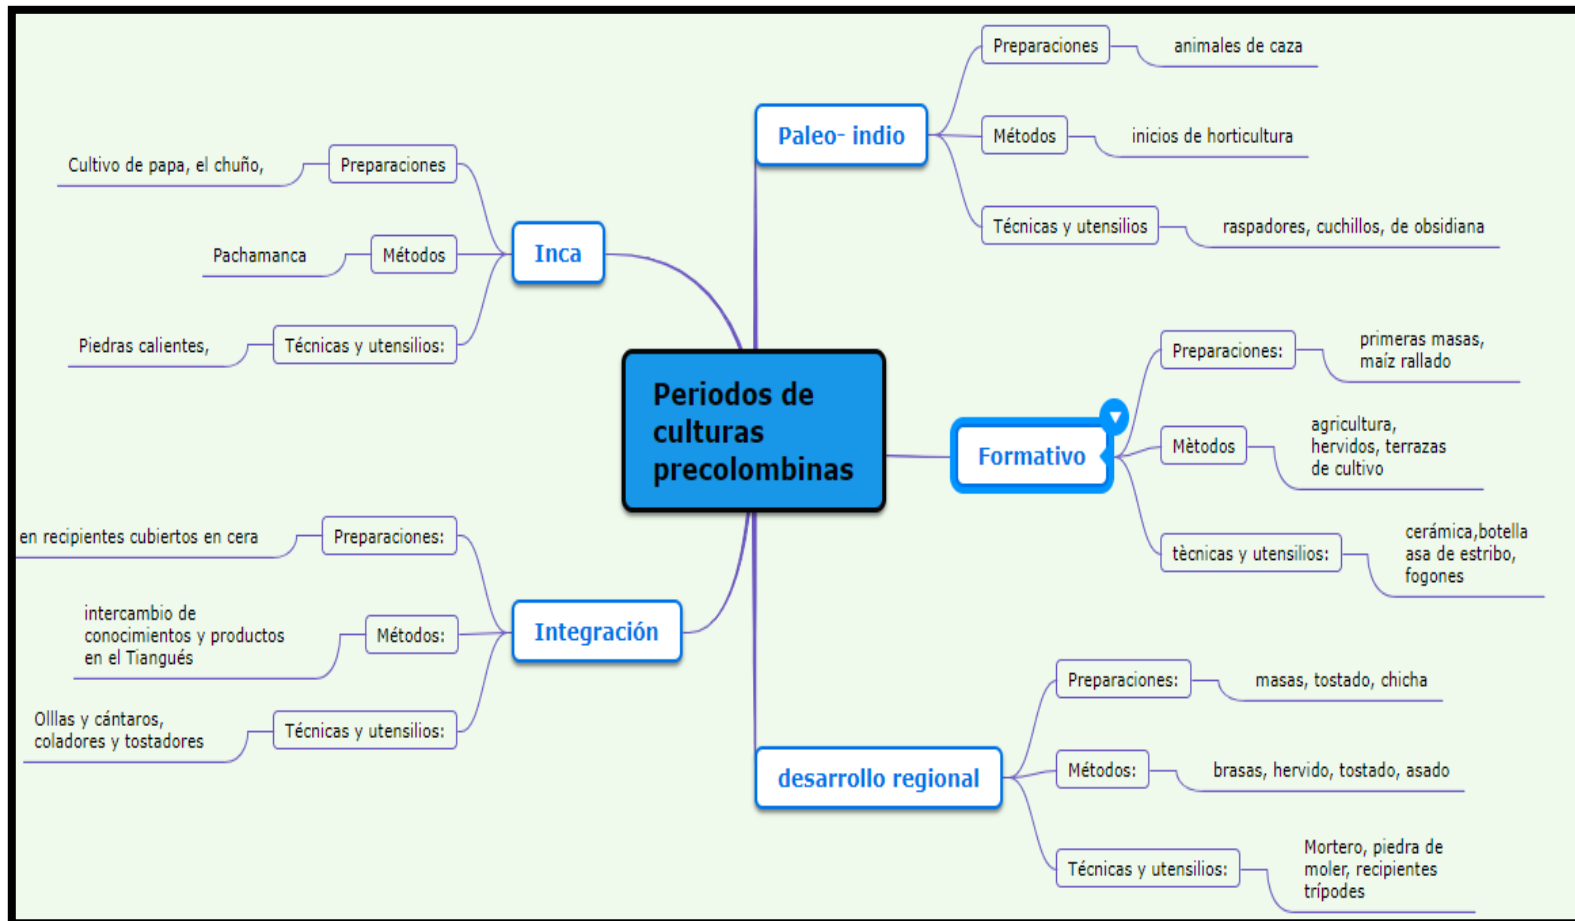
Periodos de culturas precolombinas

Paleo- indio
Preparaciones
animales de caza
Métodos
inicios de horticultura
Técnicas y utensilios
raspadores, cuchillos, de obsidiana

Inca
Preparaciones
Cultivo de papa, el chuño,
Métodos
Pachamanca
Técnicas y utensilios:
Piedras calientes,

Formativo
Preparaciones:
primeras masas, maíz rallado
Mètodos
agricultura, hervidos, terrazas de cultivo
tècnicas y utensilios:
cerámica,botella asa de estribo, fogones

Integración
Preparaciones:
en recipientes cubiertos en cera
Métodos:
intercambio de conocimientos y productos en el Tiangués
Técnicas y utensilios:
Olllas y cántaros, coladores y tostadores

desarrollo regional
Preparaciones:
masas, tostado, chicha
Métodos:
brasas, hervido, tostado, asado
Técnicas y utensilios:
Mortero, piedra de moler, recipientes trípodes